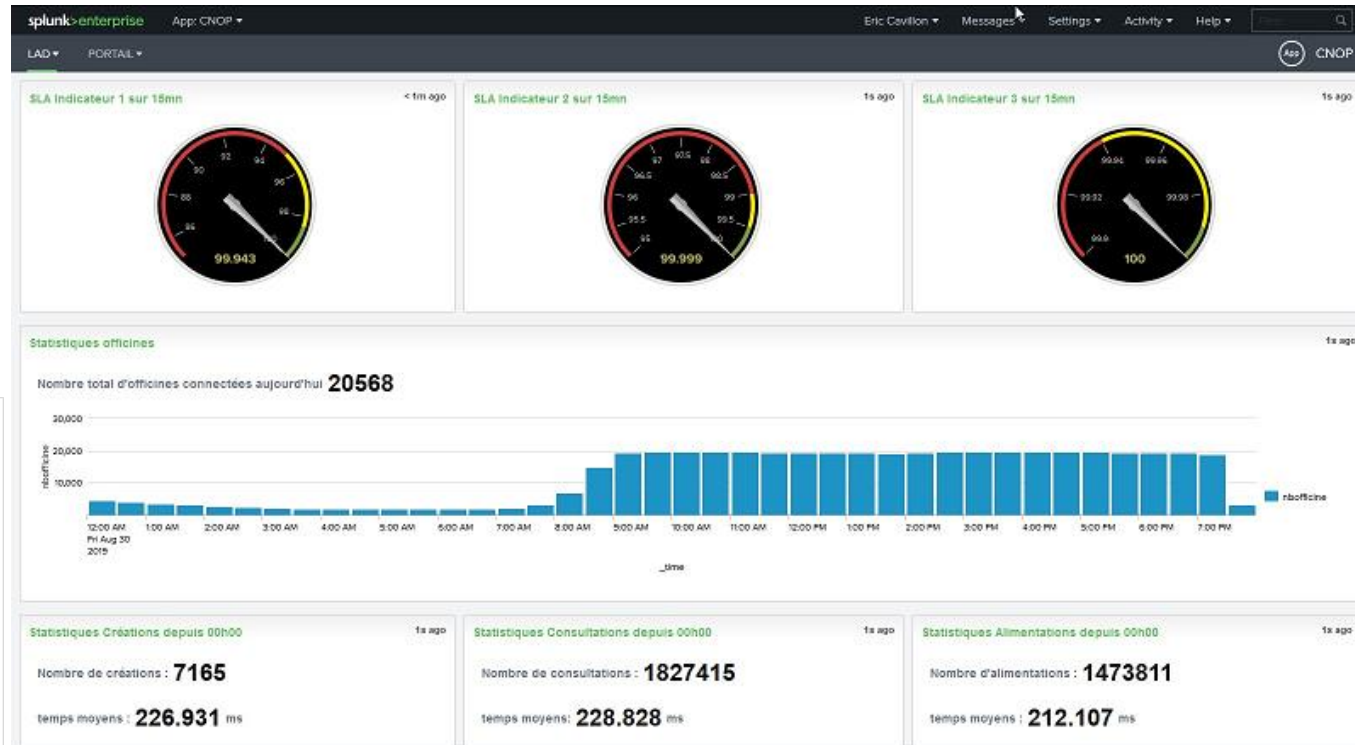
splunk>enterprise App: CNOP ▾

Eric Cavillon ▾ Messages ▾ Settings ▾ Activity ▾ Help ▾

LAD ▾ PORTAIL ▾

App CNOP

SLA Indicateur 1 sur 15mn

< 1m ago

90 92 94 96 98 88 86 100

99.943

SLA Indicateur 2 sur 15mn

1s ago

97 97.5 98 96.5 98.5 96 99 95.5 99.5 95 100

99.999

SLA Indicateur 3 sur 15mn

1s ago

99.94 99.96 99.92 99.98 99.9

100

Statistiques officines

1s ago

Nombre total d'officines connectées aujourd'hui 20568

30,000
20,000
10,000

nbofficine

nbofficine

12:00 AM Fri Aug 30 2019 1:00 AM 2:00 AM 3:00 AM 4:00 AM 5:00 AM 6:00 AM 7:00 AM 8:00 AM 9:00 AM 10:00 AM 11:00 AM 12:00 PM 1:00 PM 2:00 PM 3:00 PM 4:00 PM 5:00 PM 6:00 PM 7:00 PM

_time

Statistiques Créations depuis 00h00

1s ago

Nombre de créations : 7165

temps moyens : 226.931 ms

Statistiques Consultations depuis 00h00

1s ago

Nombre de consultations : 1827415

temps moyens: 228.828 ms

Statistiques Alimentations depuis 00h00

1s ago

Nombre d'alimentations : 1473811

temps moyens : 212.107 ms